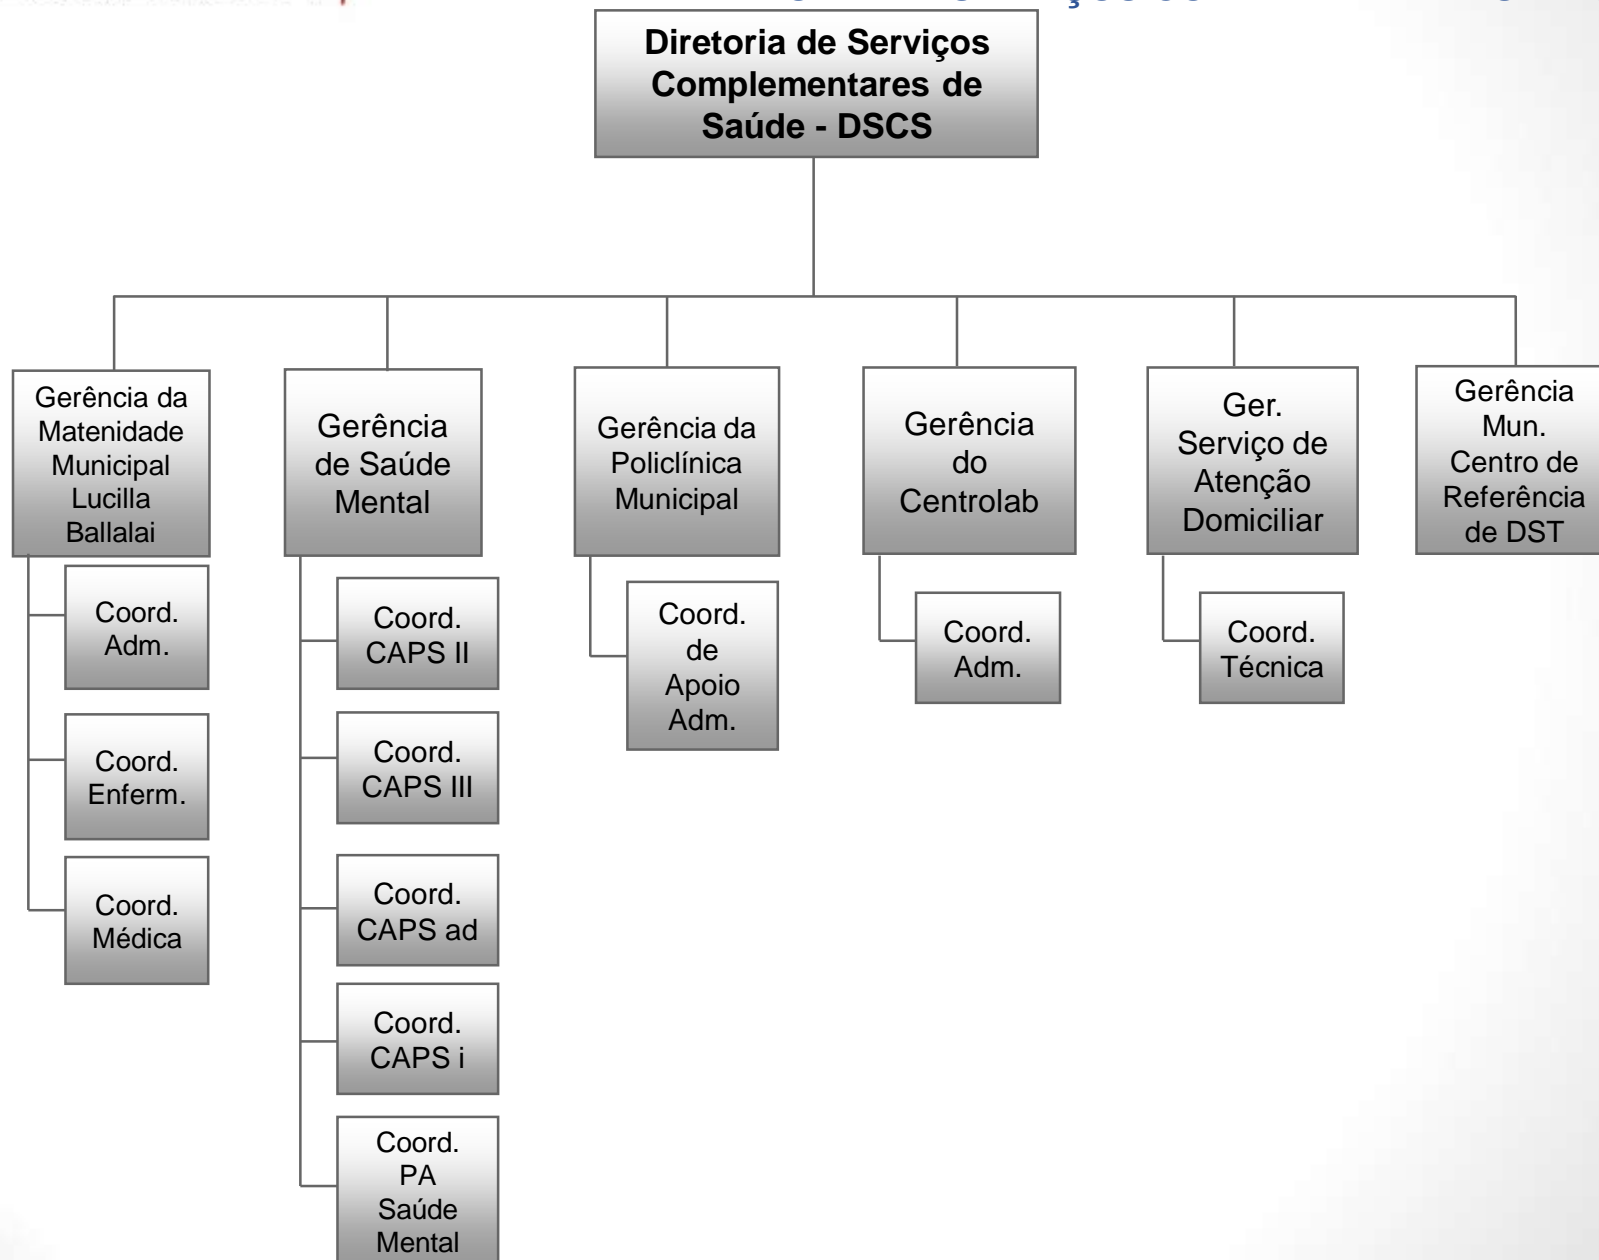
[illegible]

Diretoria de Serviços Complementares de Saúde - DSCS

Gerência da Matenidade Municipal Lucilla Ballalai

Coord. Adm.

Coord. Enferm.

Coord. Médica

Gerência de Saúde Mental

Coord. CAPS II

Coord. CAPS III

Coord. CAPS ad

Coord. CAPS i

Coord. PA Saúde Mental

Gerência da Policlínica Municipal

Coord. de Apoio Adm.

Gerência do Centrolab

Coord. Adm.

Ger. Serviço de Atenção Domiciliar

Coord. Técnica

Gerência Mun. Centro de Referência de DST